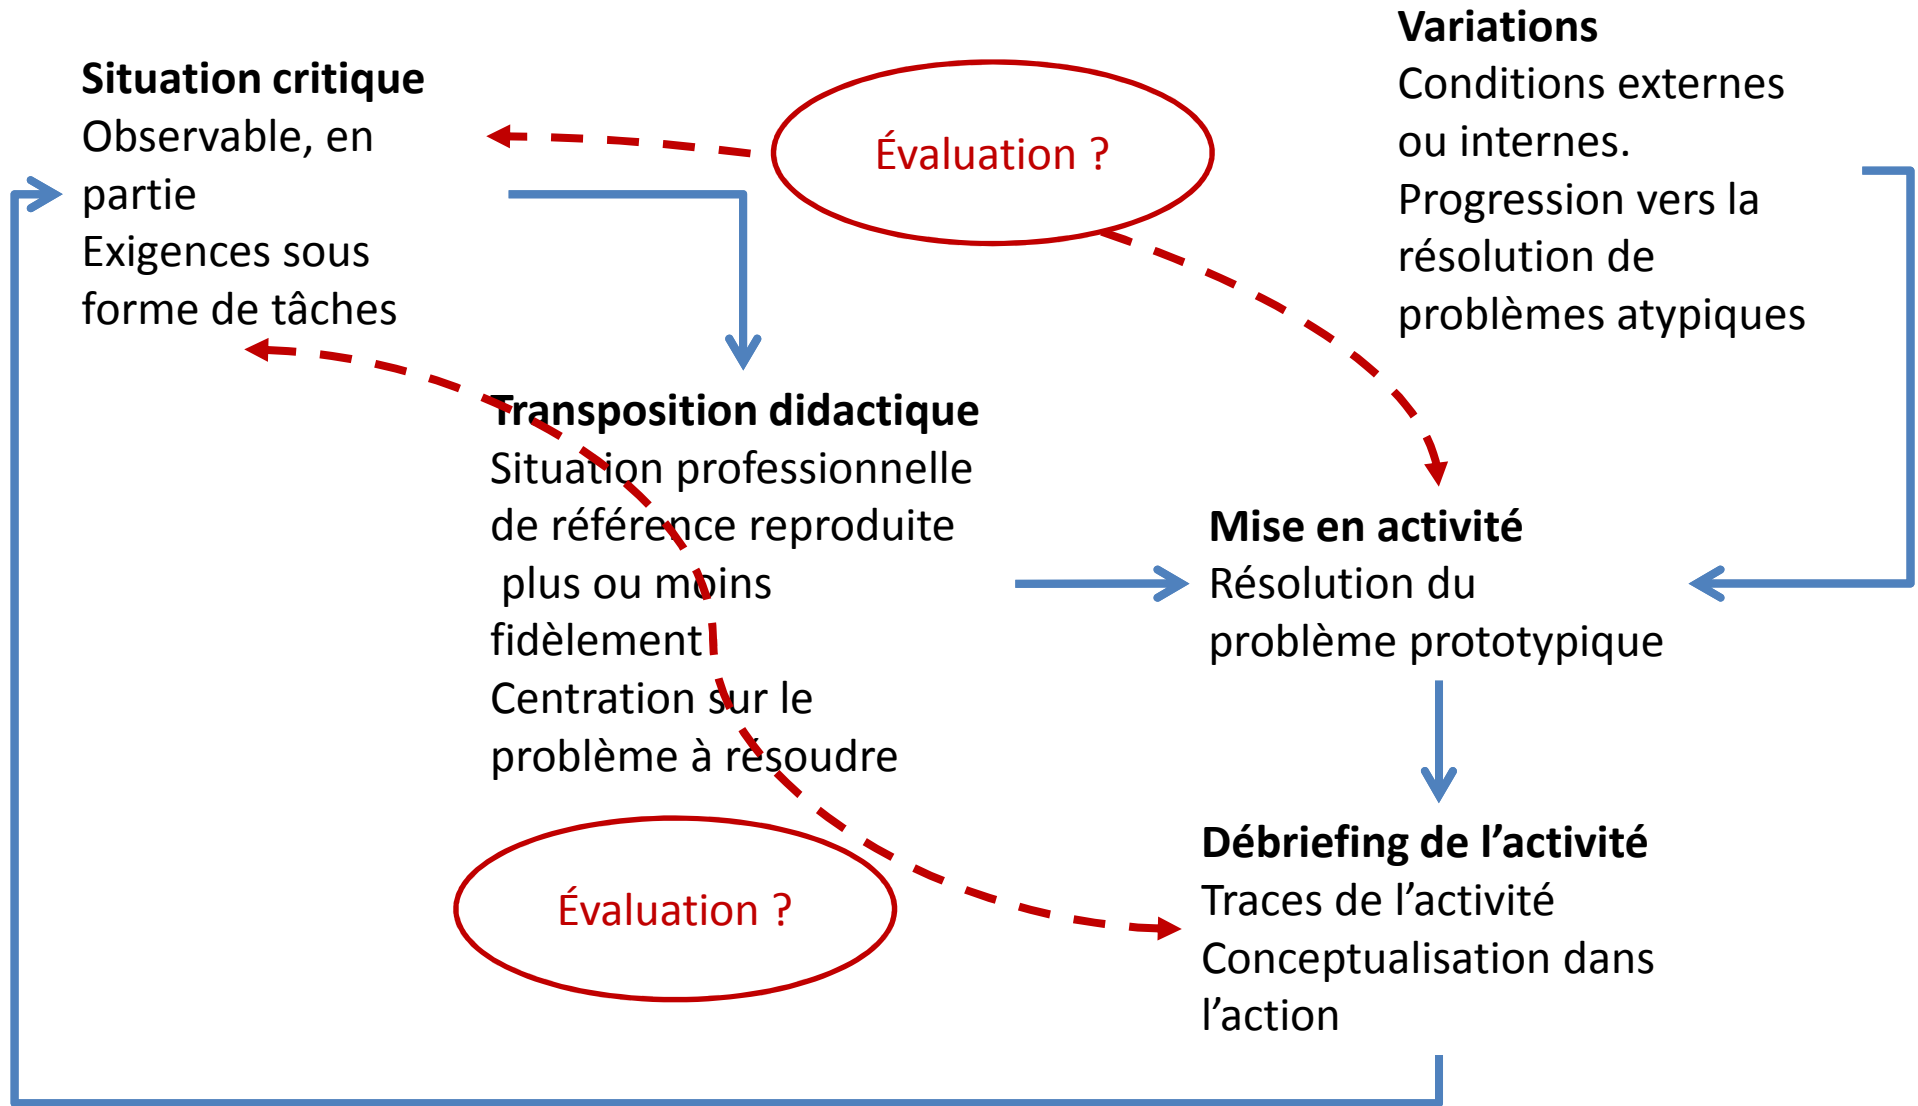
**Situation critique**
Observable, en partie
Exigences sous forme de tâches

Évaluation ?

**Variations**
Conditions externes ou internes.
Progression vers la résolution de problèmes atypiques

**Transposition didactique**
Situation professionnelle de référence reproduite plus ou moins fidèlement
Centration sur le problème à résoudre

**Mise en activité**
Résolution du problème prototypique

Évaluation ?

**Débriefing de l'activité**
Traces de l'activité
Conceptualisation dans l'action